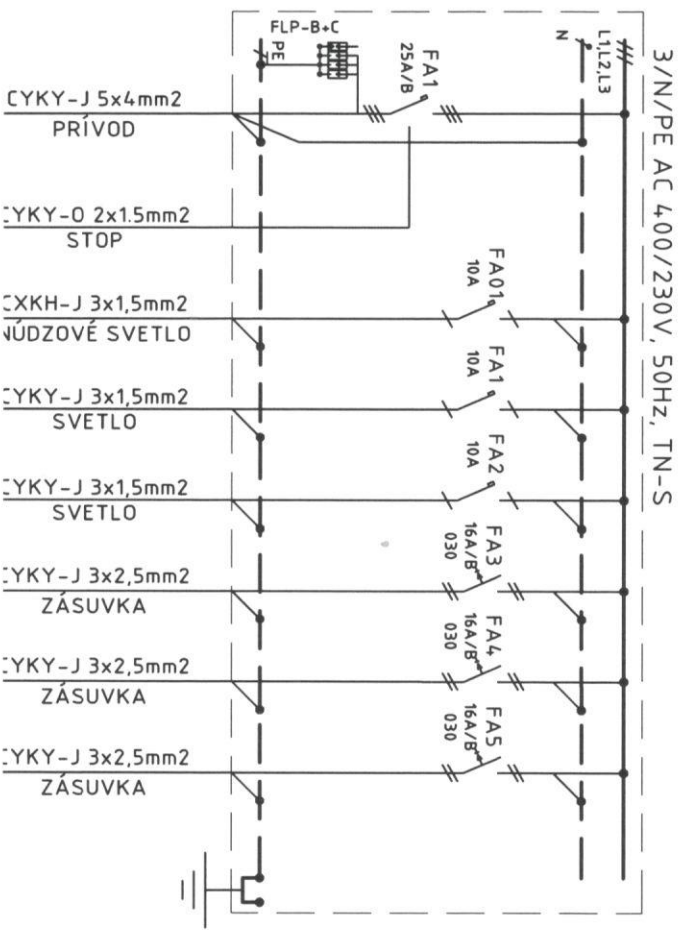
FLP-B+C
PE
FA1
25A/B
N
L1,L2,L3
3/N/PE AC 400/230V, 50Hz, TN-S
CYKY-J 5x4mm2
PRÍVOD
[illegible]YKY-O 2x1.5mm2
STOP
FA01
10A
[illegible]XKH-J 3x1,5mm2
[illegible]ÚDZOVÉ SVETLO
FA1
10A
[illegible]YKY-J 3x1,5mm2
SVETLO
FA2
10A
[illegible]YKY-J 3x1,5mm2
SVETLO
FA3
16A/B
030
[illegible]YKY-J 3x2,5mm2
ZÁSUVKA
FA4
16A/B
030
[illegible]YKY-J 3x2,5mm2
ZÁSUVKA
FA5
16A/B
030
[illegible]YKY-J 3x2,5mm2
ZÁSUVKA